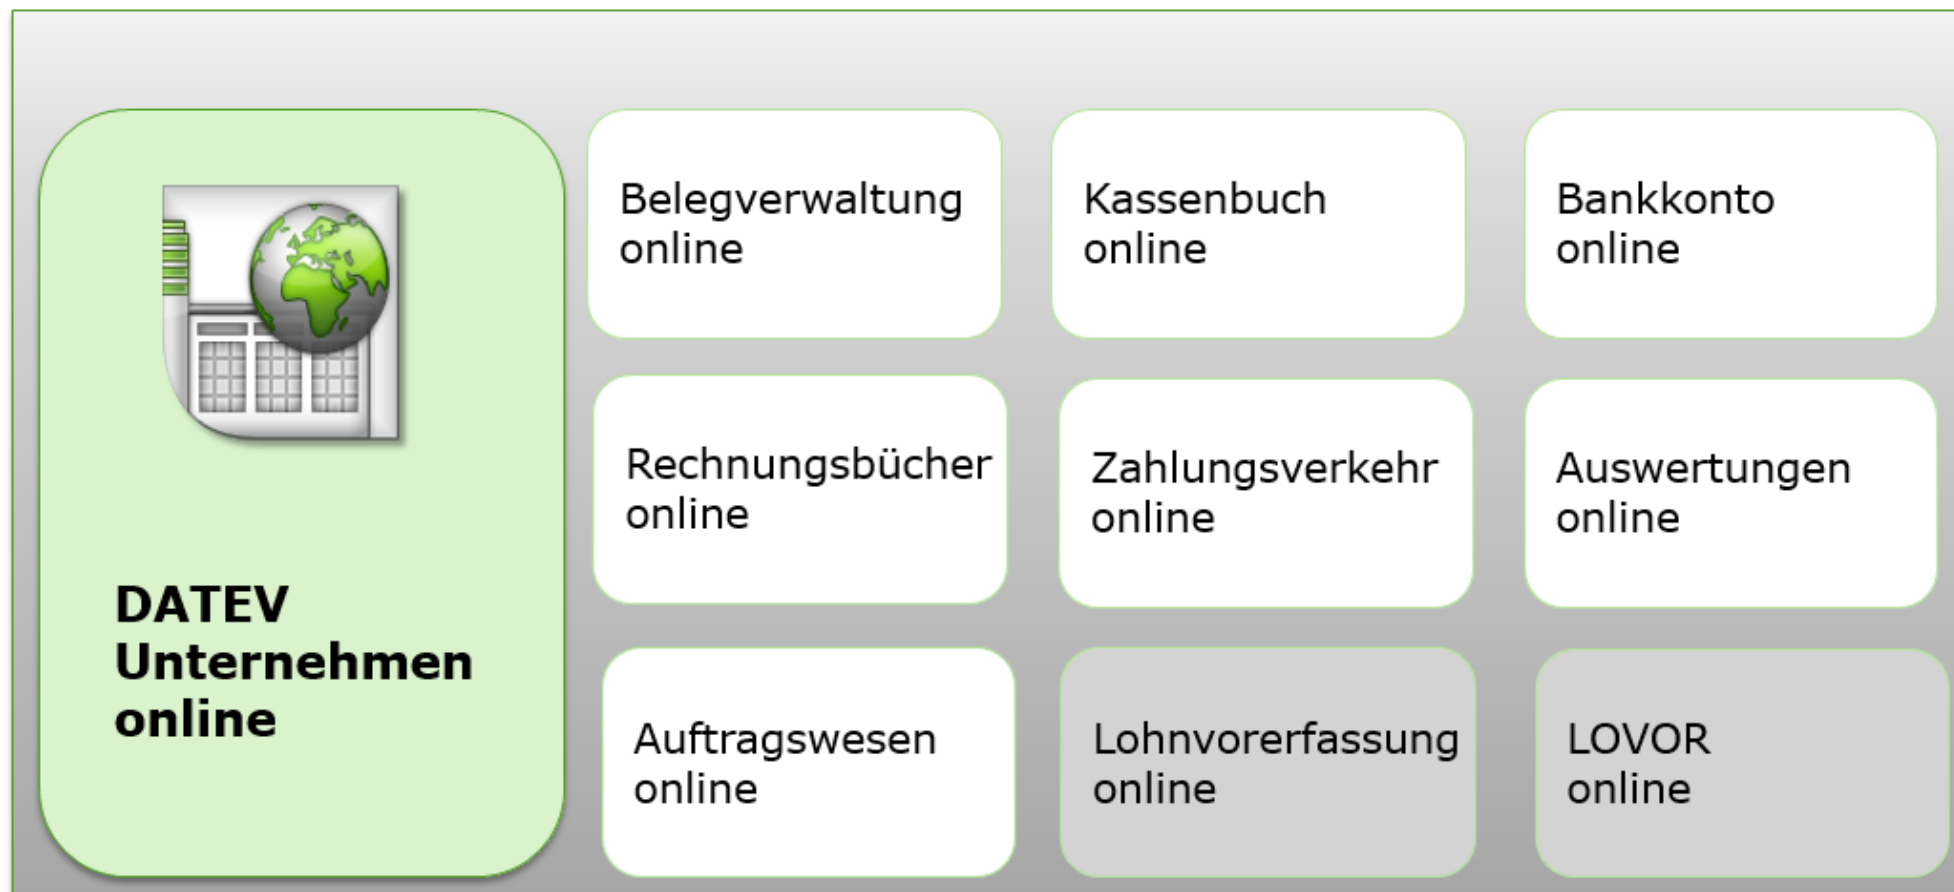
DATEV Unternehmen online

Belegverwaltung online

Kassenbuch online

Bankkonto online

Rechnungsbücher online

Zahlungsverkehr online

Auswertungen online

Auftragswesen online

Lohnvorerfassung online

LOVOR online